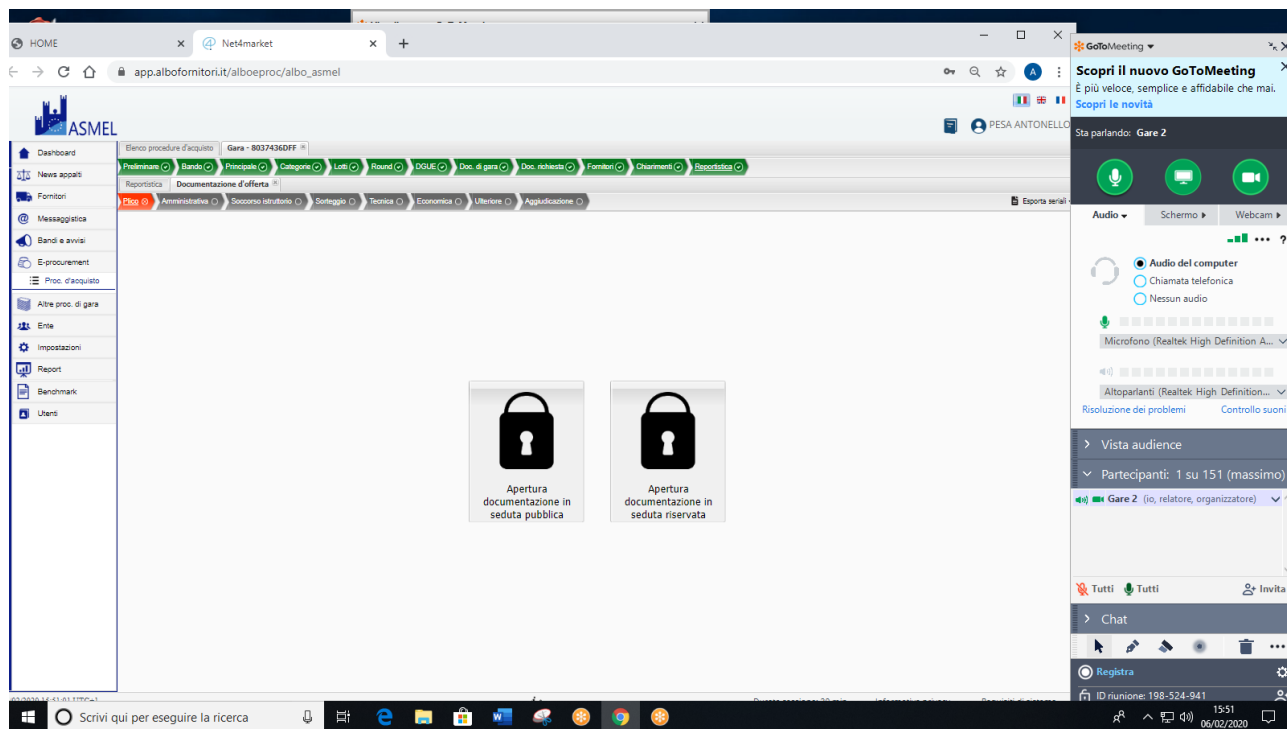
HOME
Net4market
app.albofornitori.it/alboeproc/albo_asmel
ASMEL
PESA ANTONELLO
Dashboard
News appalti
Fornitori
Messaggistica
Bandi e avvisi
E-procurement
Proc. d'acquisto
Altre proc. di gara
Ente
Impostazioni
Report
Benchmark
Utenti
Elenco procedure d'acquisto
Gara - 8037436DFF
Preliminare
Bando
Principale
Categorie
Lotti
Round
DGUE
Doc. di gara
Doc. richiesta
Fornitori
Chiarimenti
Reportistica
Reportistica
Documentazione d'offerta
Plico
Amministrativa
Soccorso istruttorio
Sorteggio
Tecnica
Economica
Ulteriore
Aggiudicazione
Esporta seriali
Apertura documentazione in seduta pubblica
Apertura documentazione in seduta riservata
GoToMeeting
Scopri il nuovo GoToMeeting
È più veloce, semplice e affidabile che mai.
Scopri le novità
Sta parlando: Gare 2
Audio
Schermo
Webcam
Audio del computer
Chiamata telefonica
Nessun audio
Microfono (Realtek High Definition A...
Altoparlanti (Realtek High Definition...
Risoluzione dei problemi
Controllo suoni
Vista audience
Partecipanti: 1 su 151 (massimo)
Gare 2 (io, relatore, organizzatore)
Tutti
Tutti
Invita
Chat
Registra
ID riunione: 198-524-941
Scrivi qui per eseguire la ricerca
15:51
06/02/2020